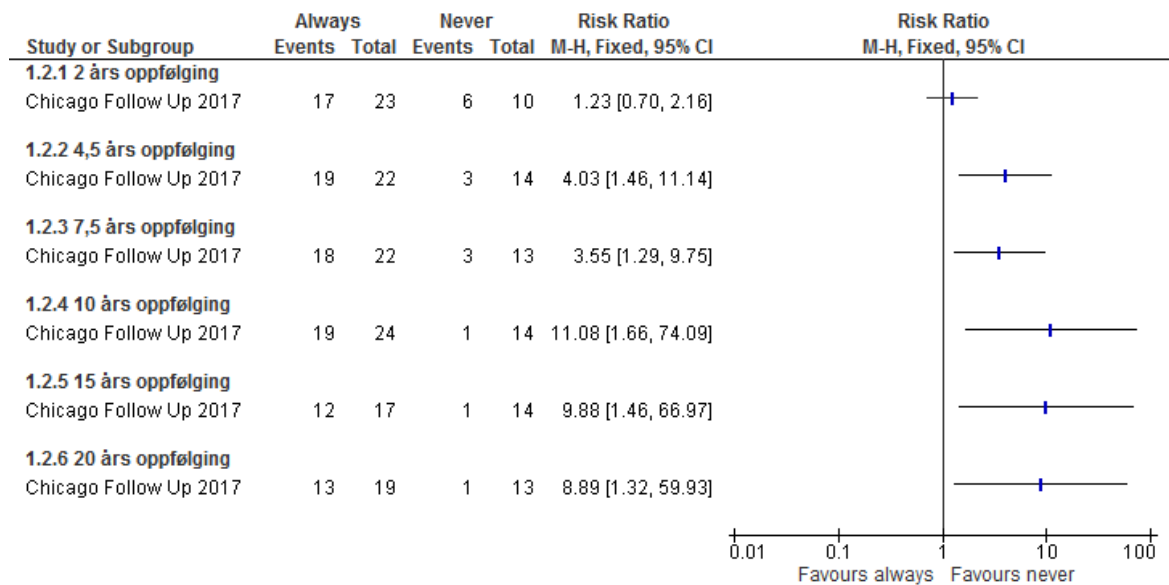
| Study or Subgroup | Always Events | Always Total | Never Events | Never Total | Risk Ratio M-H, Fixed, 95% CI |
|---|---|---|---|---|---|
| **1.2.1 2 års oppfølging** | | | | | |
| Chicago Follow Up 2017 | 17 | 23 | 6 | 10 | 1.23 [0.70, 2.16] |
| **1.2.2 4,5 års oppfølging** | | | | | |
| Chicago Follow Up 2017 | 19 | 22 | 3 | 14 | 4.03 [1.46, 11.14] |
| **1.2.3 7,5 års oppfølging** | | | | | |
| Chicago Follow Up 2017 | 18 | 22 | 3 | 13 | 3.55 [1.29, 9.75] |
| **1.2.4 10 års oppfølging** | | | | | |
| Chicago Follow Up 2017 | 19 | 24 | 1 | 14 | 11.08 [1.66, 74.09] |
| **1.2.5 15 års oppfølging** | | | | | |
| Chicago Follow Up 2017 | 12 | 17 | 1 | 14 | 9.88 [1.46, 66.97] |
| **1.2.6 20 års oppfølging** | | | | | |
| Chicago Follow Up 2017 | 13 | 19 | 1 | 13 | 8.89 [1.32, 59.93] |

Risk Ratio
M-H, Fixed, 95% CI

0.01 0.1 1 10 100
Favours always Favours never